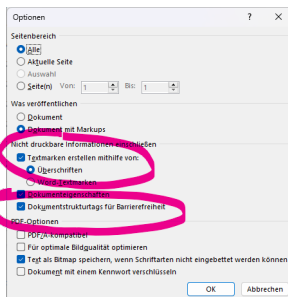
Optionen

?

X

Seitenbereich

Alle

Aktuelle Seite

Auswahl

Seite(n) Von: 1 Bis: 1

Was veröffentlichen

Dokument

Dokument mit Markups

Nicht druckbare Informationen einschließen

Textmarken erstellen mithilfe von:

Überschriften

Word-Textmarken

Dokumenteigenschaften

Dokumentstrukturtags für Barrierefreiheit

PDF-Optionen

PDF/A-kompatibel

Für optimale Bildqualität optimieren

Text als Bitmap speichern, wenn Schriftarten nicht eingebettet werden können

Dokument mit einem Kennwort verschlüsseln

OK

Abbrechen